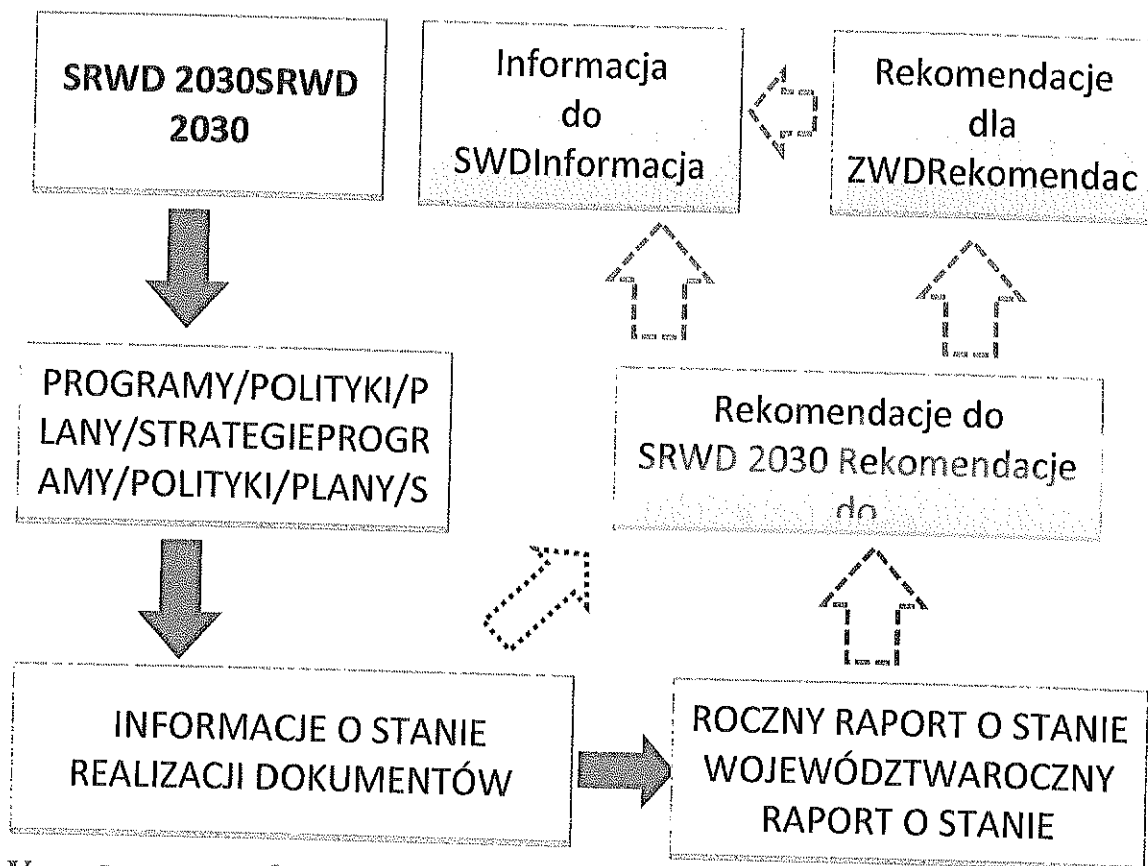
SRWD 2030SRWD 2030

Informacja do SWDInformacja

Rekomendacje dla ZWDRekomendac

PROGRAMY/POLITYKI/PLANY/STRATEGIEPROGRAMY/POLITYKI/PLANY/S

Rekomendacje do SRWD 2030 Rekomendacje do

INFORMACJE O STANIE REALIZACJI DOKUMENTÓW

ROCZNY RAPORT O STANIE WOJEWÓDZTWAROCZNY RAPORT O STANIE